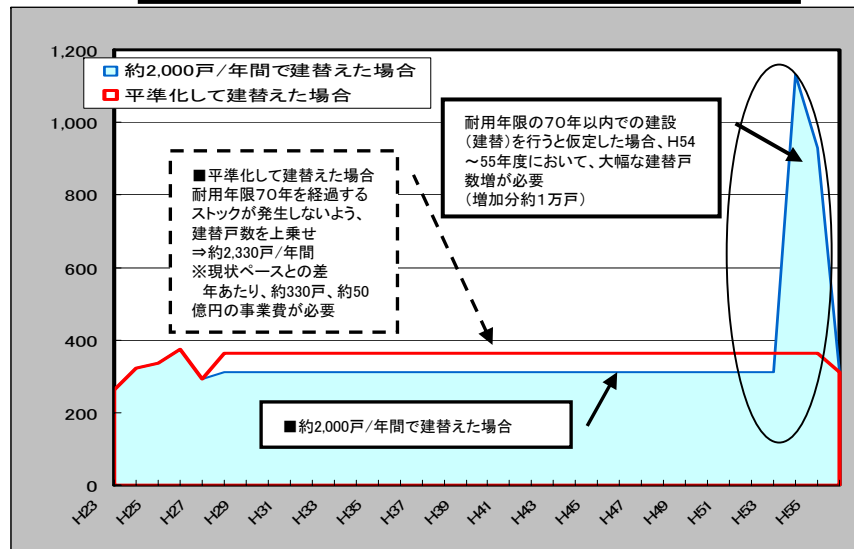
1,200
1,000
800
600
400
200
0

約2,000戸/年間で建替えた場合
平準化して建替えた場合

耐用年限の70年以内での建設（建替）を行うと仮定した場合、H54～55年度において、大幅な建替戸数増が必要
（増加分約1万戸）

■平準化して建替えた場合
耐用年限70年を経過するストックが発生しないよう、建替戸数を上乗せ
⇒約2,330戸/年間
※現状ペースとの差
年あたり、約330戸、約50億円の事業費が必要

■約2,000戸/年間で建替えた場合

H23
H25
H27
H29
H31
H33
H35
H37
H39
H41
H43
H45
H47
H49
H51
H53
H55